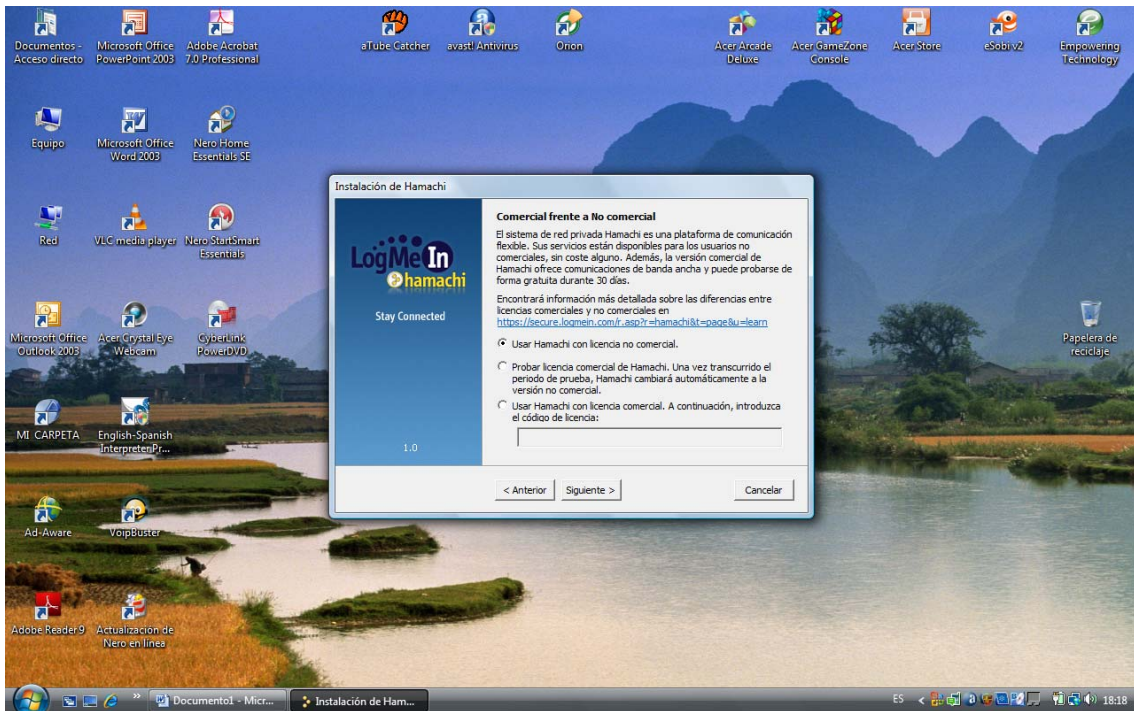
Documentos - Acceso directo
Microsoft Office PowerPoint 2003
Adobe Acrobat 7.0 Professional
aTube Catcher
avast! Antivirus
Orion
Acer Arcade Deluxe
Acer GameZone Console
Acer Store
eSobi v2
Empowering Technology

Equipo
Microsoft Office Word 2003
Nero Home Essentials SE

Red
VLC media player
Nero StartSmart Essentials

Microsoft Office Outlook 2003
Acer Crystal Eye Webcam
CyberLink PowerDVD

MI CARPETA
English-Spanish Interpreter Pr...

Ad-Aware
VoipBuster

Adobe Reader 9
Actualización de Nero en línea

Papelera de reciclaje

Instalación de Hamachi

LogMeIn hamachi
Stay Connected
1.0

Comercial frente a No comercial

El sistema de red privada Hamachi es una plataforma de comunicación flexible. Sus servicios están disponibles para los usuarios no comerciales, sin coste alguno. Además, la versión comercial de Hamachi ofrece comunicaciones de banda ancha y puede probarse de forma gratuita durante 30 días.

Encontrará información más detallada sobre las diferencias entre licencias comerciales y no comerciales en https://secure.logmein.com/r.asp?r=hamachi&t=page&u=learn

Usar Hamachi con licencia no comercial.

Probar licencia comercial de Hamachi. Una vez transcurrido el periodo de prueba, Hamachi cambiará automáticamente a la versión no comercial.

Usar Hamachi con licencia comercial. A continuación, introduzca el código de licencia:

< Anterior
Siguiente >
Cancelar

Documento1 - Micr...
Instalación de Ham...
ES
18:18